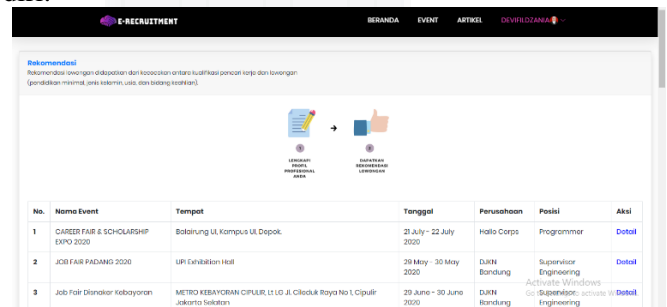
E-RECRUITMENT

BERANDA EVENT ARTIKEL DEVIFILOZANIA

Rekomendasi

Rekomendasi lowongan didapatkan dari kecocokan antara kualifikasi pencari kerja dan lowongan (pendidikan minimal, jenis kelamin, usia, dan bidang keahlian).

1 LENGKAPI PROFIL PROFESIONAL ANDA

2 DAPATKAN REKOMENDASI LOWONGAN

| No. | Nama Event | Tempat | Tanggal | Perusahaan | Posisi | Aksi |
|---|---|---|---|---|---|---|
| 1 | CAREER FAIR & SCHOLARSHIP EXPO 2020 | Balairung UI, Kampus UI Depok. | 21 July - 22 July 2020 | Hallo Corps | Programmer | Detail |
| 2 | JOB FAIR PADANG 2020 | LIPI Exhibition Hall | 29 May - 30 May 2020 | DJKN Bandung | Supervisor Engineering | Detail |
| 3 | Job Fair Disnaker Kebayoran | METRO KEBAYORAN CIPULIR, Lt LG Jl. Ciledug Raya No 1, Cipulir Jakarta Selatan | 29 June - 30 June 2020 | DJKN Bandung | Supervisor Engineering | Detail |

Activate Windows
Go to Settings to activate Windows.